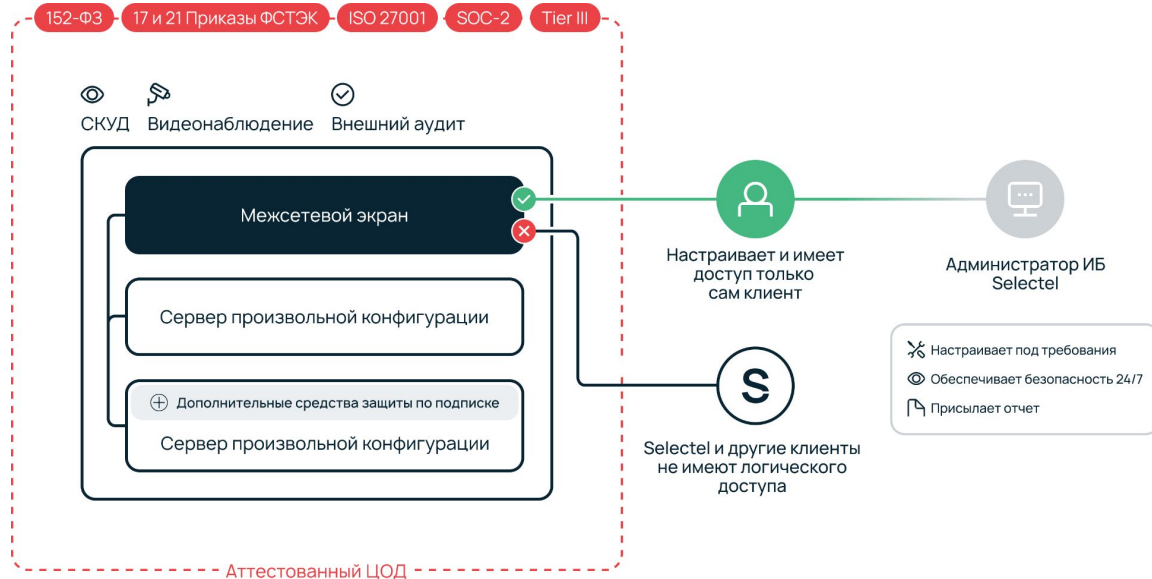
152-ФЗ 17 и 21 Приказы ФСТЭК ISO 27001 SOC-2 Tier III

СКУД Видеонаблюдение Внешний аудит

Межсетевой экран

Сервер произвольной конфигурации

Дополнительные средства защиты по подписке

Сервер произвольной конфигурации

Настраивает и имеет доступ только сам клиент

Администратор ИБ Selectel

Настраивает под требования
Обеспечивает безопасность 24/7
Присылает отчет

S

Selectel и другие клиенты не имеют логического доступа

Аттестованный ЦОД